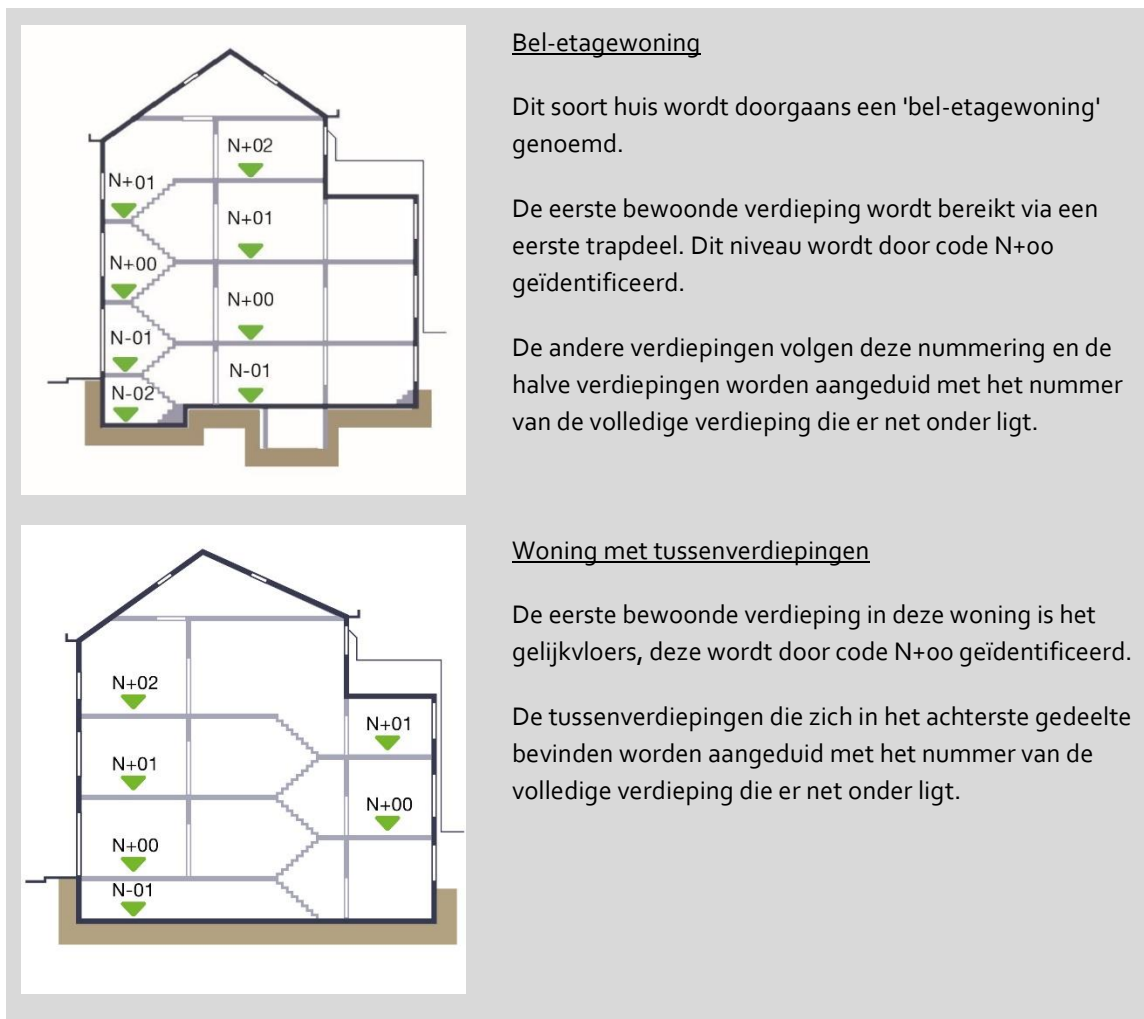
N+02
N+01
N+01
N+00
N+00
N-01
N-01
N-02

Bel-etagewoning

Dit soort huis wordt doorgaans een 'bel-etagewoning' genoemd.

De eerste bewoonde verdieping wordt bereikt via een eerste trapdeel. Dit niveau wordt door code N+00 geïdentificeerd.

De andere verdiepingen volgen deze nummering en de halve verdiepingen worden aangeduid met het nummer van de volledige verdieping die er net onder ligt.

N+02
N+01
N+01
N+00
N+00
N-01

Woning met tussenverdiepingen

De eerste bewoonde verdieping in deze woning is het gelijkvloers, deze wordt door code N+00 geïdentificeerd.

De tussenverdiepingen die zich in het achterste gedeelte bevinden worden aangeduid met het nummer van de volledige verdieping die er net onder ligt.